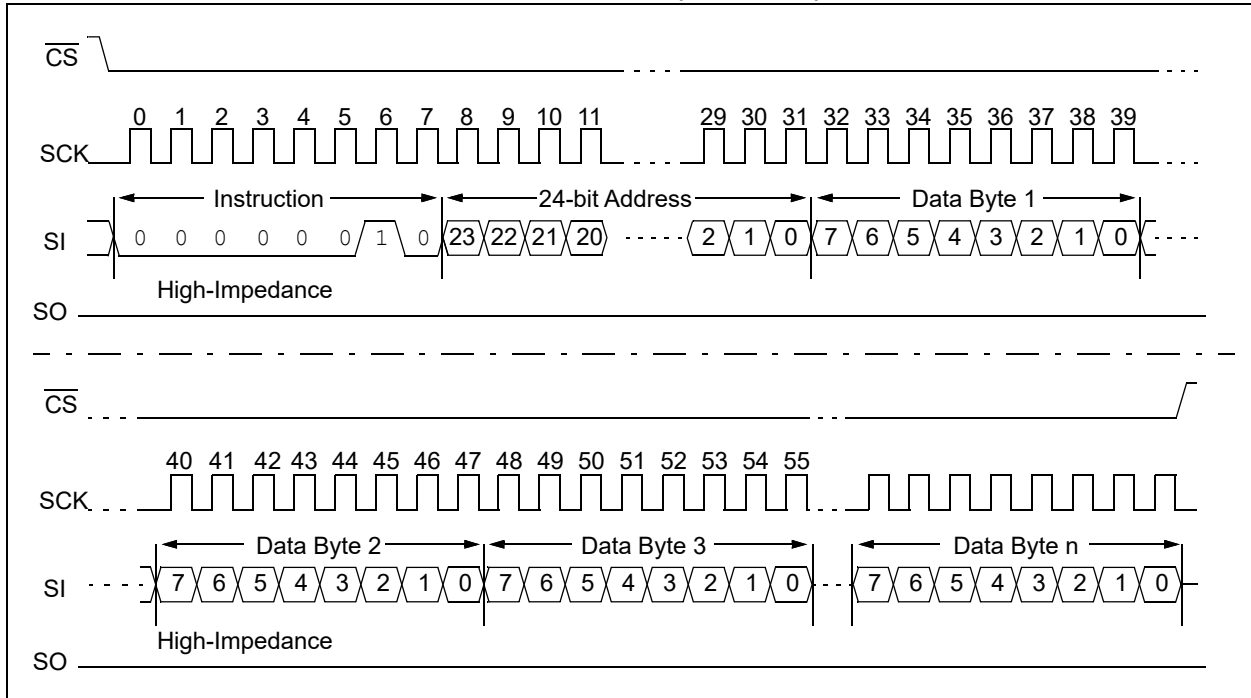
$\overline{CS}$

0 1 2 3 4 5 6 7 8 9 10 11 29 30 31 32 33 34 35 36 37 38 39

SCK

Instruction

24-bit Address

Data Byte 1

SI

0 0 0 0 0 0 1 0 23 22 21 20 2 1 0 7 6 5 4 3 2 1 0

High-Impedance

SO

$\overline{CS}$

40 41 42 43 44 45 46 47 48 49 50 51 52 53 54 55

SCK

Data Byte 2

Data Byte 3

Data Byte n

SI

7 6 5 4 3 2 1 0 7 6 5 4 3 2 1 0 7 6 5 4 3 2 1 0

High-Impedance

SO